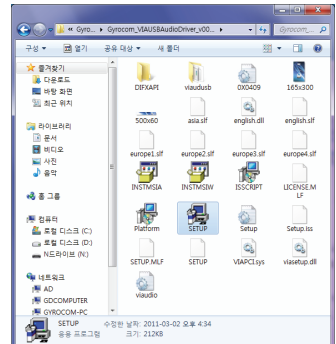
« Gyro... › Gyrocom_VIAUSBAudioDriver_v00... Gyrocom...

구성 ▾ 열기 공유 대상 ▾ 새 폴더

★ 즐겨찾기
다운로드
바탕 화면
최근 위치

라이브러리
문서
비디오
사진
음악

홈 그룹

컴퓨터
로컬 디스크 (C:)
로컬 디스크 (D:)
I 드라이브 (N:)

네트워크
AD
GDCOMPUTER
GYROCOM-PC

DIFXAPI
viaudusb
DX0409
165x300
500x60
asia.slf
english.dll
english.slf
europe1.slf
europe2.slf
europe3.slf
europe4.slf
INSTMSIA
INSTMSIW
ISSCRIPT
LICENSE.MLF
Platform
SETUP
Setup
Setup.iss
SETUP.MLF
SETUP
VIAPCI.sys
viasetup.dll
viaudio

SETUP 수정한 날짜: 2011-03-02 오후 4:34
응용 프로그램 크기: 212KB